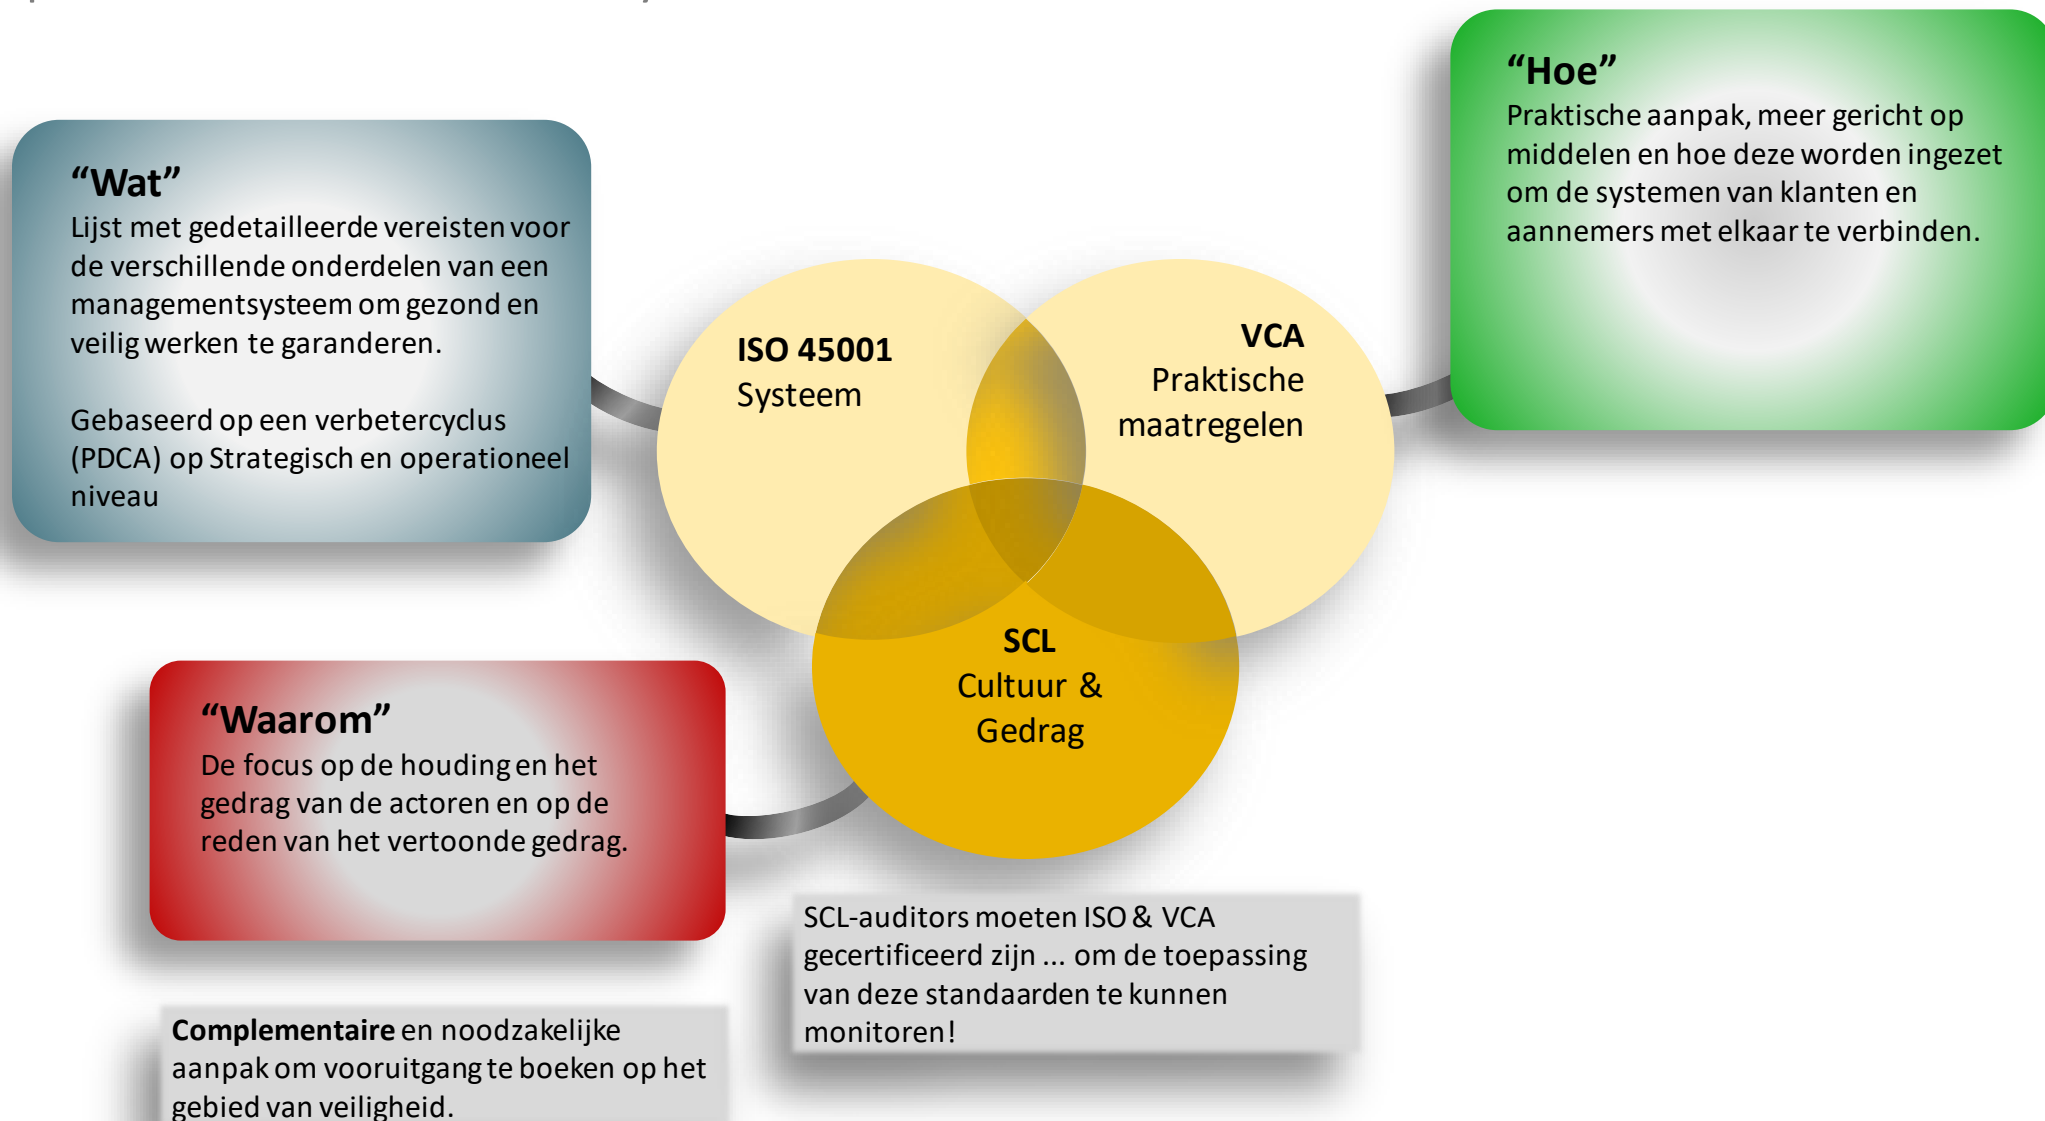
“Wat”
Lijst met gedetailleerde vereisten voor de verschillende onderdelen van een managementsysteem om gezond en veilig werken te garanderen.

Gebaseerd op een verbetercyclus (PDCA) op Strategisch en operationeel niveau

“Hoe”
Praktische aanpak, meer gericht op middelen en hoe deze worden ingezet om de systemen van klanten en aannemers met elkaar te verbinden.

ISO 45001
Systeem

VCA
Praktische maatregelen

SCL
Cultuur & Gedrag

“Waarom”
De focus op de houding en het gedrag van de actoren en op de reden van het vertoonde gedrag.

SCL-auditors moeten ISO & VCA gecertificeerd zijn ... om de toepassing van deze standaarden te kunnen monitoren!

**Complementaire** en noodzakelijke aanpak om vooruitgang te boeken op het gebied van veiligheid.